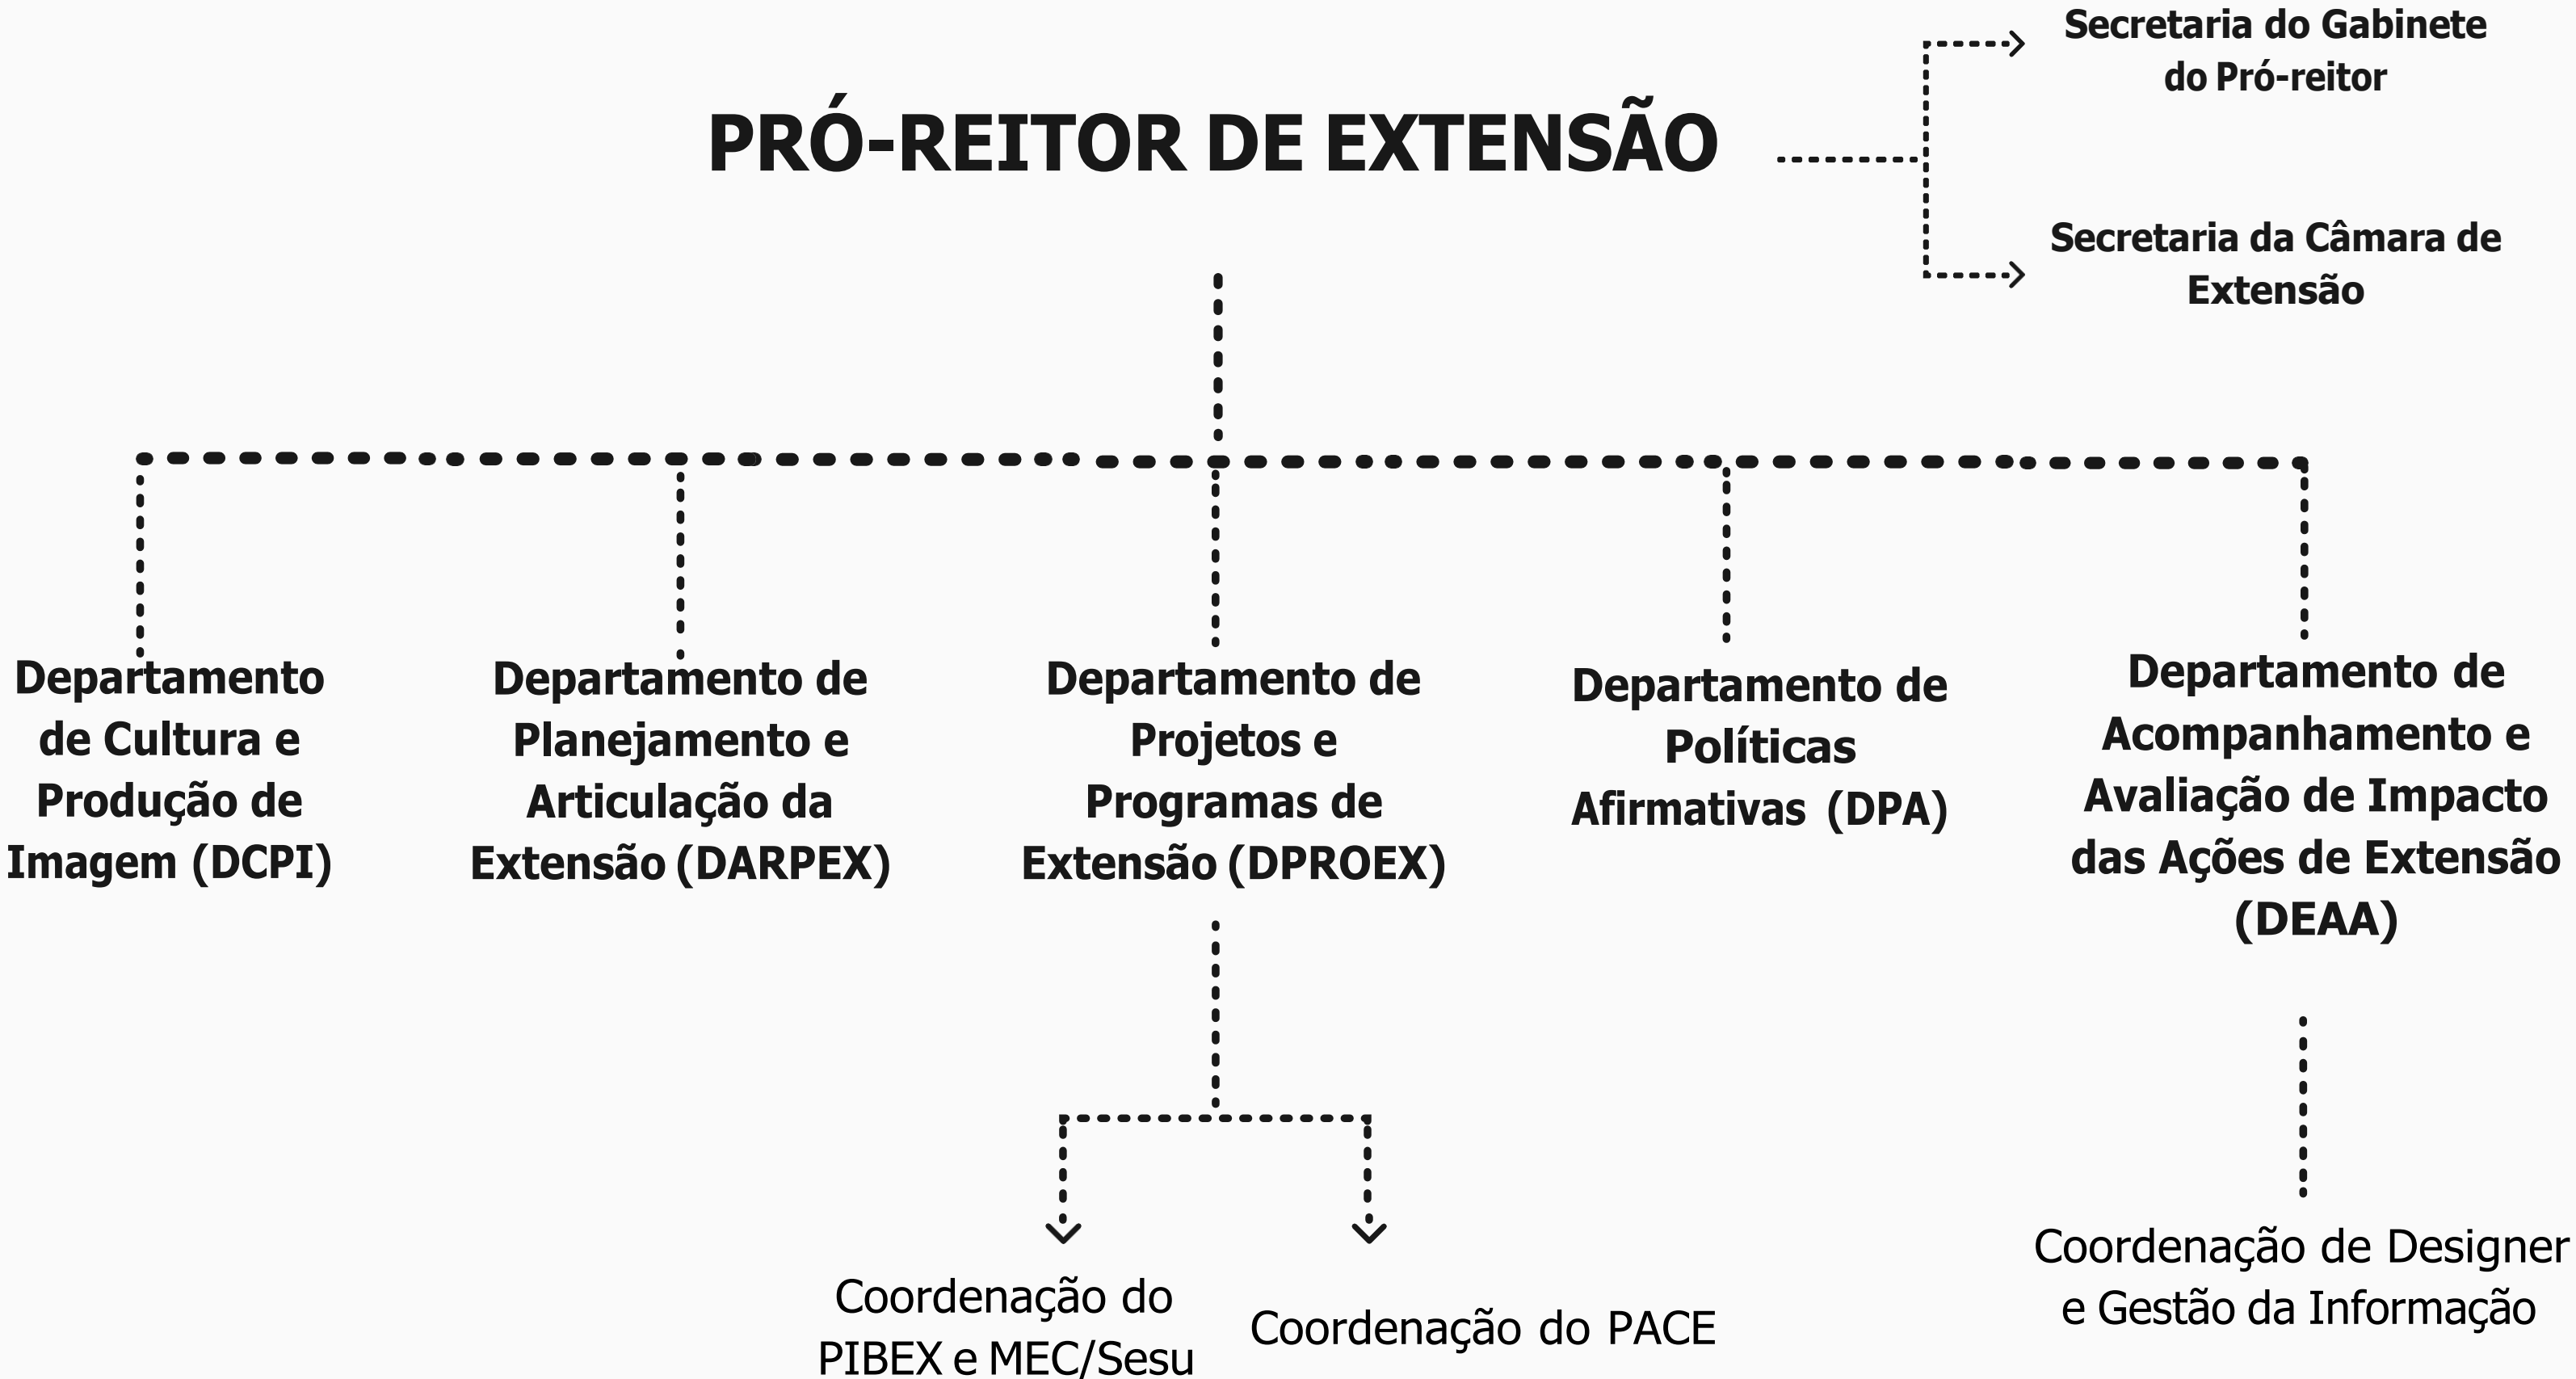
PRÓ-REITOR DE EXTENSÃO

Secretaria do Gabinete do Pró-reitor

Secretaria da Câmara de Extensão

Departamento de Cultura e Produção de Imagem (DCPI)

Departamento de Planejamento e Articulação da Extensão (DARPEX)

Departamento de Projetos e Programas de Extensão (DPROEX)

Departamento de Políticas Afirmativas (DPA)

Departamento de Acompanhamento e Avaliação de Impacto das Ações de Extensão (DEAA)

Coordenação do PIBEX e MEC/Sesu

Coordenação do PACE

Coordenação de Designer e Gestão da Informação